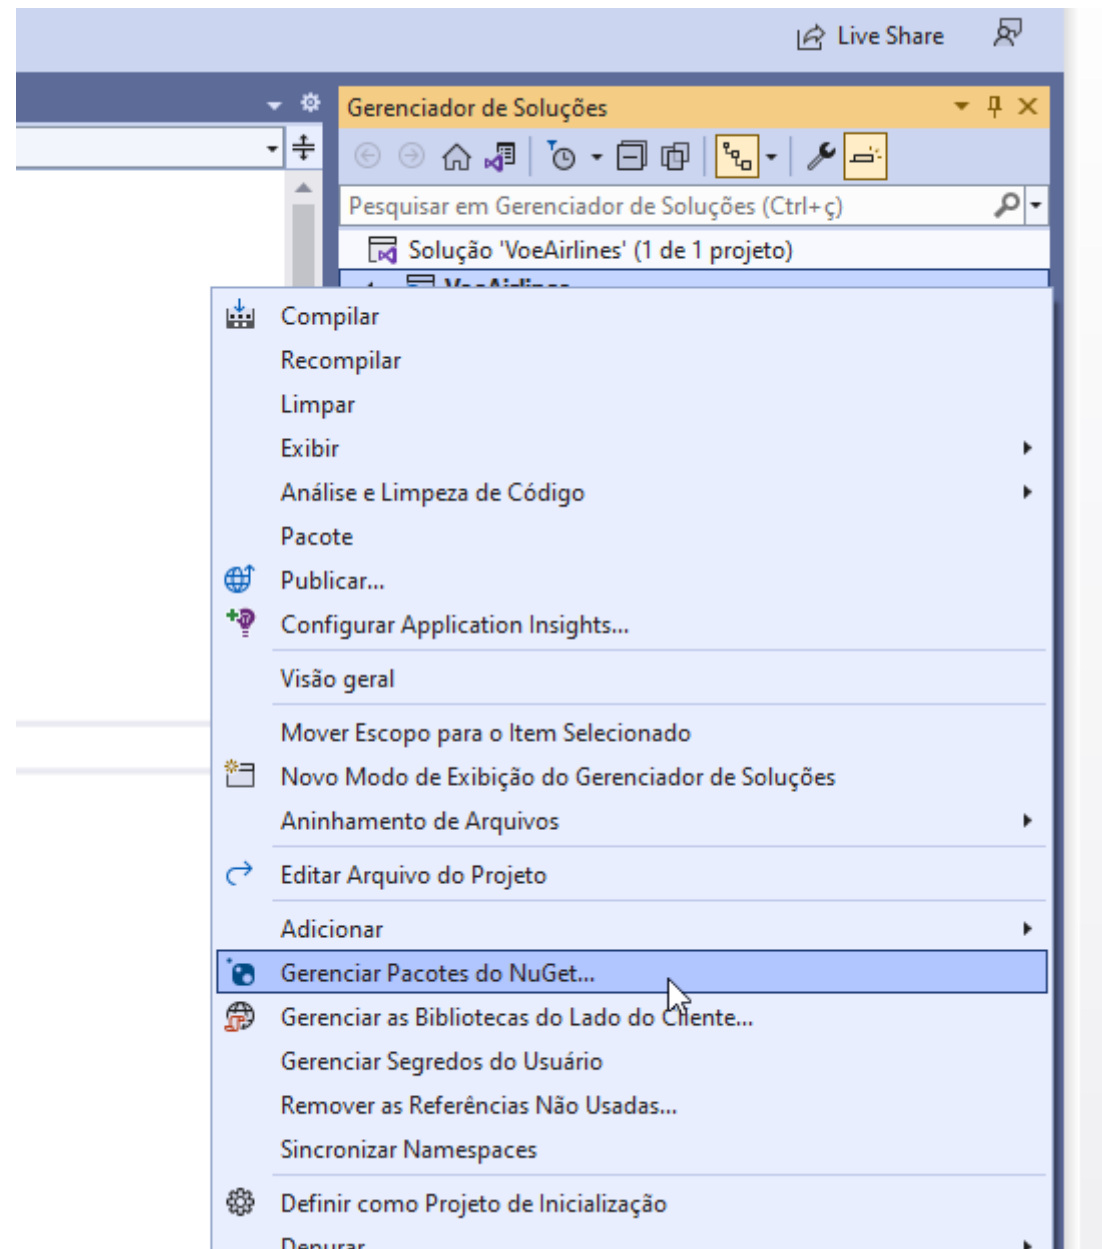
Live Share

Gerenciador de Soluções

Pesquisar em Gerenciador de Soluções (Ctrl+ç)

Solução 'VoeAirlines' (1 de 1 projeto)

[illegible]

Compilar
Recompilar
Limpar
Exibir
Análise e Limpeza de Código
Pacote
Publicar...
Configurar Application Insights...
Visão geral
Mover Escopo para o Item Selecionado
Novo Modo de Exibição do Gerenciador de Soluções
Aninhamento de Arquivos
Editar Arquivo do Projeto
Adicionar
Gerenciar Pacotes do NuGet...
Gerenciar as Bibliotecas do Lado do Cliente...
Gerenciar Segredos do Usuário
Remover as Referências Não Usadas...
Sincronizar Namespaces
Definir como Projeto de Inicialização
Depurar